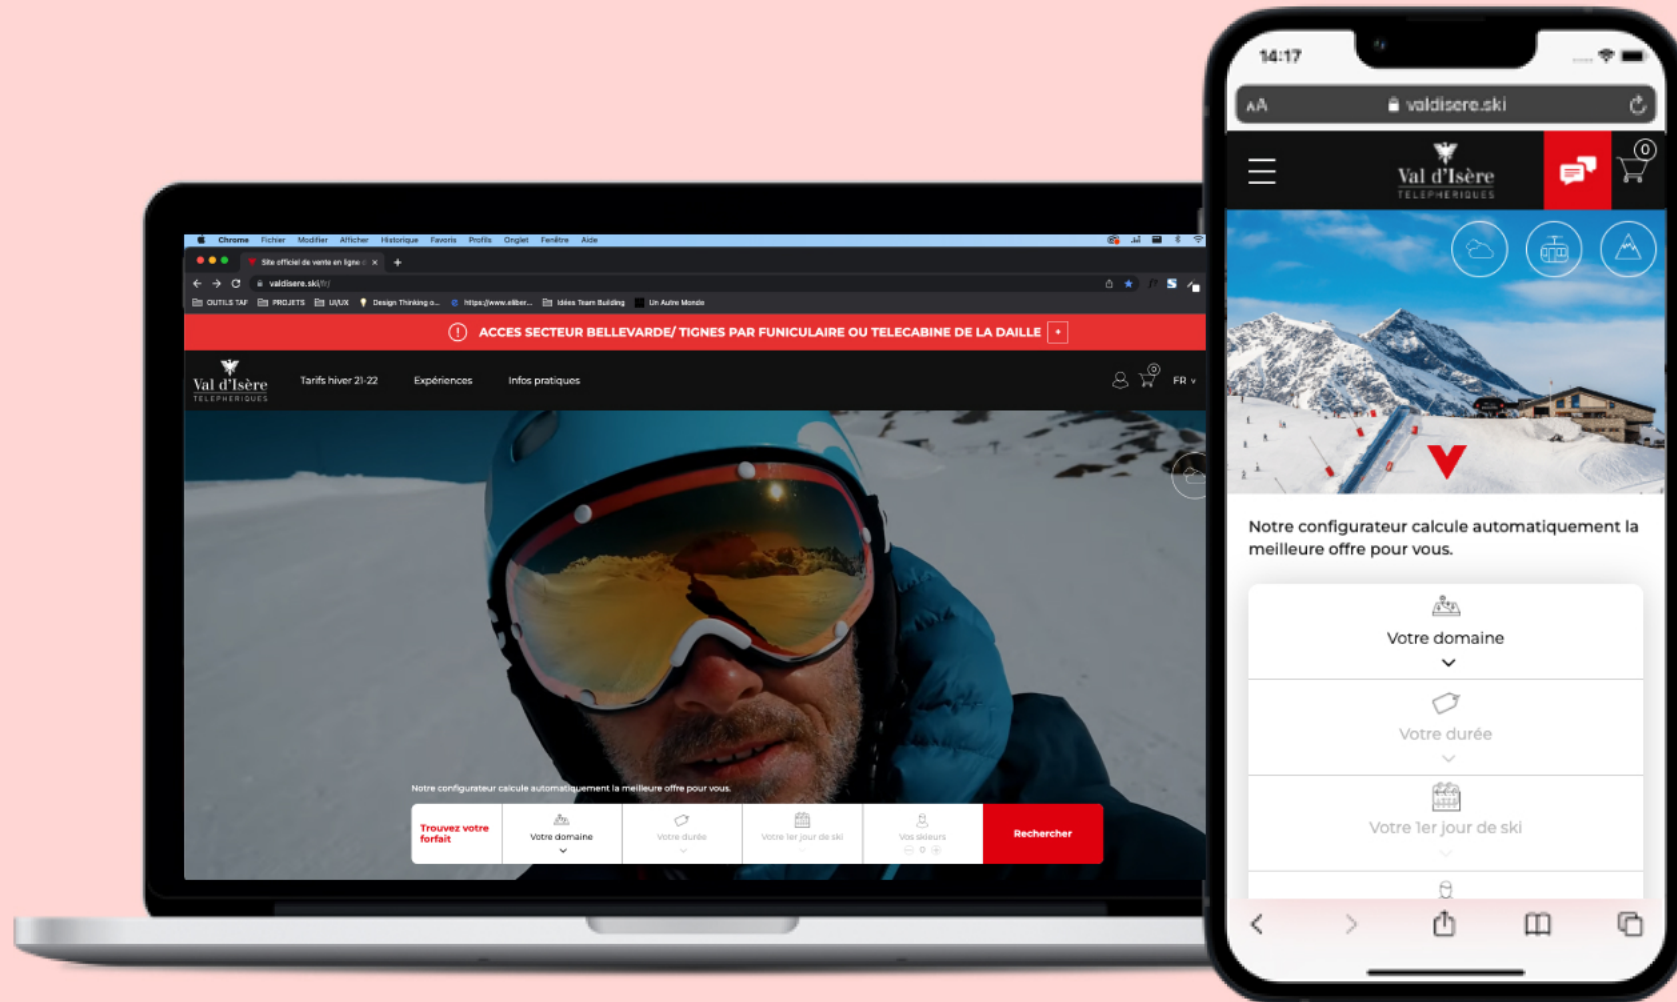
Chrome Fichier Modifier Afficher Historique Favoris Profils Onglet Fenêtre Aide

Site officiel de vente en ligne

valdisere.ski/fr/

OUTILS TAF PROJETS UI/UX Design Thinking o... https://www.eliber... Idées Team Building Un Autre Monde

ACCES SECTEUR BELLEVARDE/ TIGNES PAR FUNICULAIRE OU TELECABINE DE LA DAILLE +

Val d'Isère TELEPHERIQUES

Tarifs hiver 21-22 Expériences Infos pratiques

FR

Notre configurateur calcule automatiquement la meilleure offre pour vous.

Trouvez votre forfait

Votre domaine

Votre durée

Votre 1er jour de ski

Vos skieurs

0

Rechercher

14:17

AA valdisere.ski

Val d'Isère TELEPHERIQUES

0

Notre configurateur calcule automatiquement la meilleure offre pour vous.

Votre domaine

Votre durée

Votre 1er jour de ski